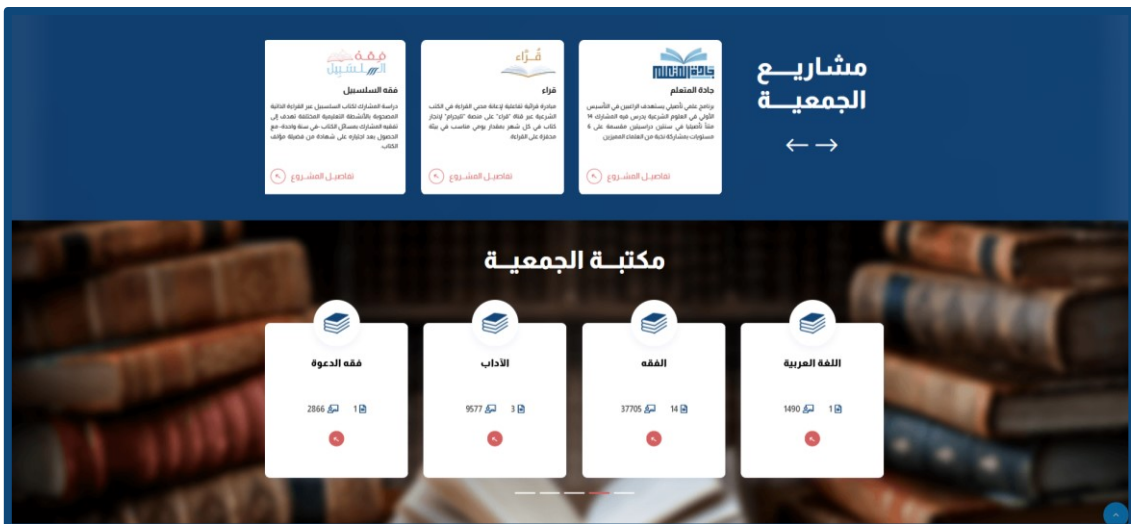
مشاريــع الجمعيــة

جادة المتعلم

برنامج علمي تأصيلي يستهدف الراغبين في التأسيس الأولي في العلوم الشرعية يدرس فيه المشارك 14 متناً تأصيلياً في سنتين دراسيتين مقسمة على 6 مستويات بمشاركة نخبة من العلماء المعتبرين

تفاصيل المشروع

قراء

مبادرة قرائية تفاعلية لإعانة محبي القراءة في الكتب الشرعية عبر قناة "قراء" على منصة "تليجرام" لإنجاز كتاب في كل شهر بمقدار يومي مناسب في بيئة محفزة على القراءة

تفاصيل المشروع

فقه السلسبيل

دراسة المشارك لكتاب السلسبيل عبر القراءة الذاتية المصحوبة بالأنشطة التعليمية المختلفة تهدف إلى تفقيه المشارك بمسائل الكتاب في سنة واحدة مع الحصول بعد اجتيازه على شهادة من مصنف مؤلف الكتاب

تفاصيل المشروع

مكتبــة الجمعيــة

اللغة العربية

1 1490

الفقه

14 37705

الآداب

3 9577

فقه الدعوة

1 2866